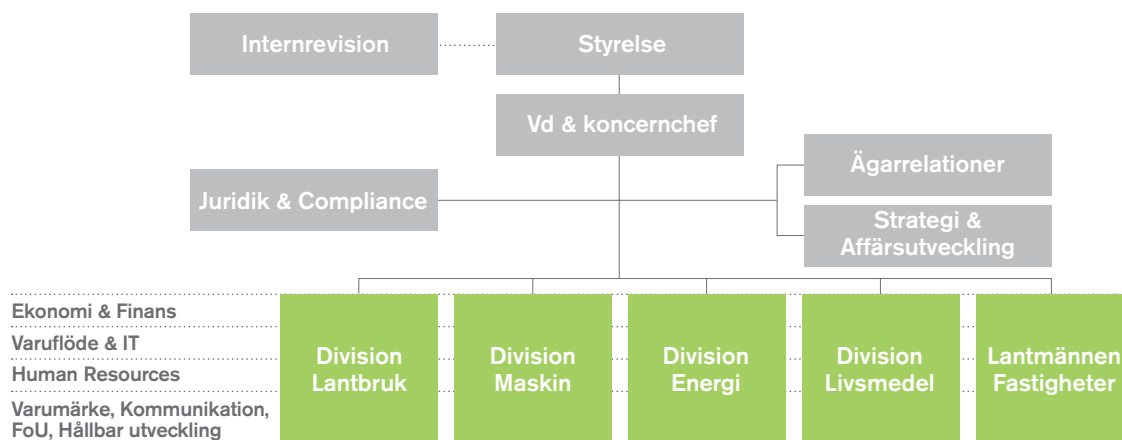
Internrevision

Styrelse

Vd & koncernchef

Juridik & Compliance

Ägarrelationer

Strategi & Affärsutveckling

Ekonomi & Finans

Varuflöde & IT

Human Resources

Varumärke, Kommunikation, FoU, Hållbar utveckling

Division Lantbruk

Division Maskin

Division Energi

Division Livsmedel

Lantmännen Fastigheter